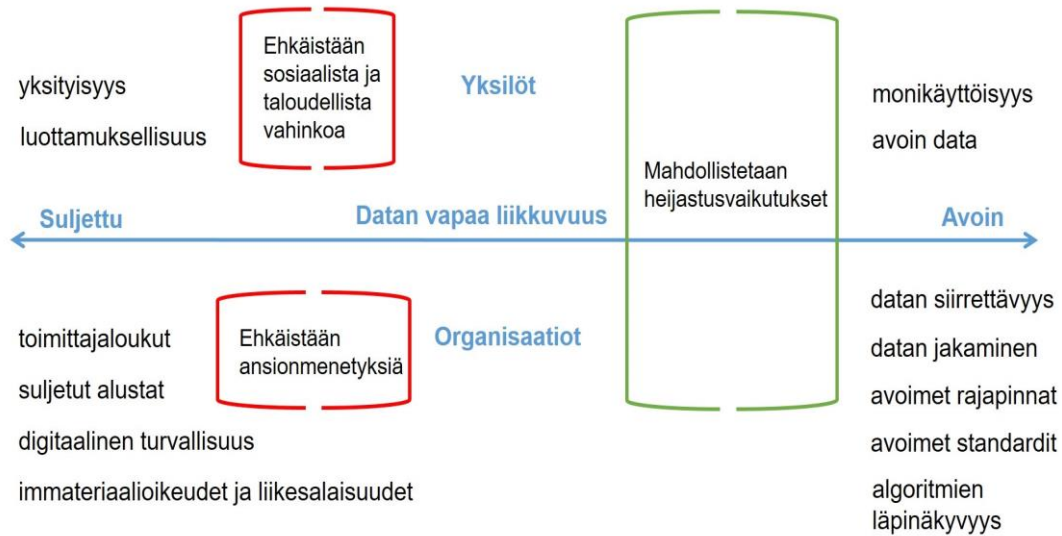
Ehkäistään sosiaalista ja taloudellista vahinkoa

yksityisyys

luottamuksellisuus

Yksilöt

Mahdollistetaan heijastusvaikutukset

monikäyttöisyys

avoin data

Suljettu

Datan vapaa liikkuvuus

Avoin

Ehkäistään ansionmenetyksiä

Organisaatiot

toimittajaloukut

suljetut alustat

digitaalinen turvallisuus

immateriaalioikeudet ja liikesalaisuudet

datan siirrettävyys

datan jakaminen

avoimet rajapinnat

avoimet standardit

algoritmien läpinäkyvyys